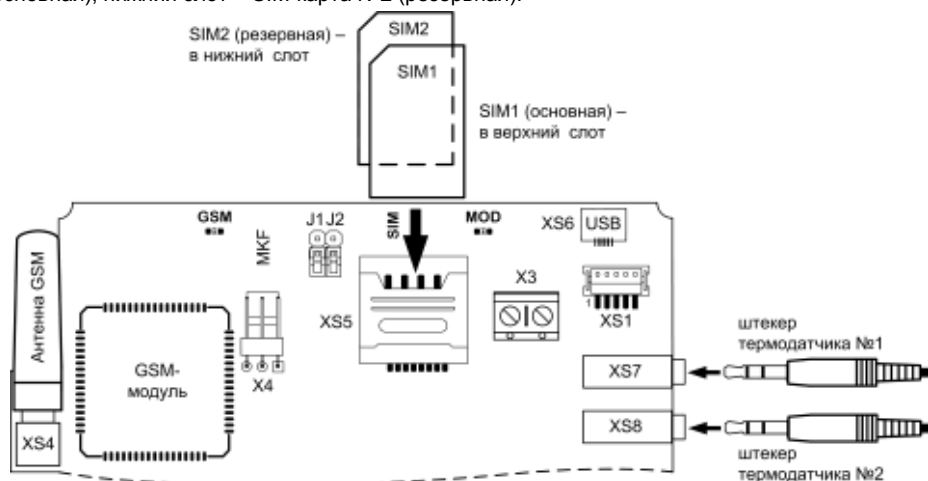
основная), нижний слот – SIM-карта № 2 (резервная).

SIM2 (резервная) – в нижний слот

SIM2

SIM1

SIM1 (основная) – в верхний слот

GSM

J1 J2

SIM

MOD

XS6

USB

MKF

Антенна GSM

GSM-модуль

X4

XS5

X3

XS1

штекер термодатчика №1

XS7

XS8

штекер термодатчика №2

XS4